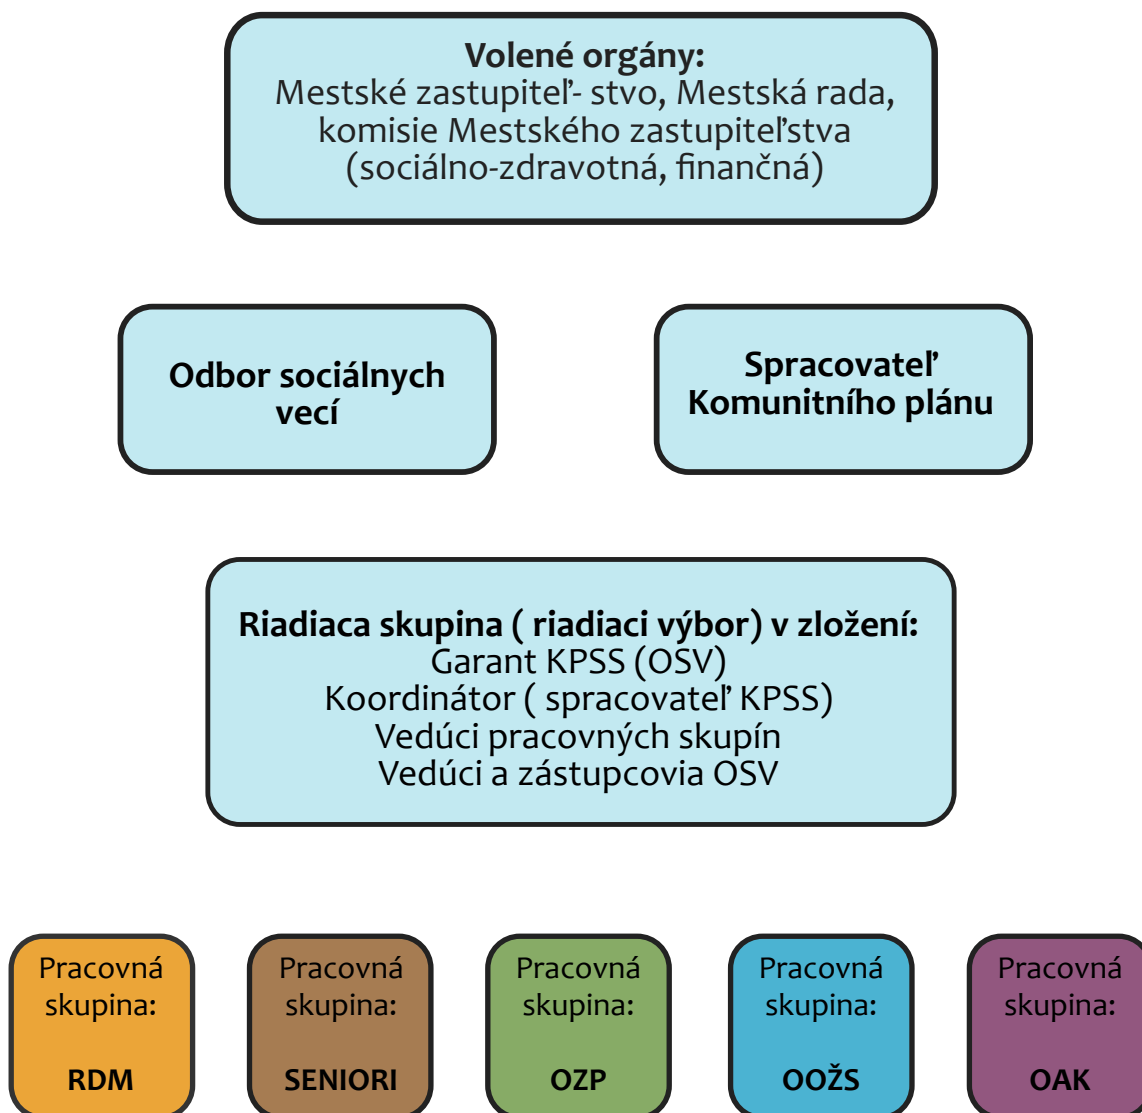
**Volené orgány:**
Mestské zastupiteľ- stvo, Mestská rada, komisie Mestského zastupiteľstva (sociálno-zdravotná, finančná)

**Odbor sociálnych vecí**

**Spracovateľ Komunitného plánu**

**Riadiaca skupina ( riadiaci výbor) v zložení:**
Garant KPSS (OSV)
Koordinátor ( spracovateľ KPSS)
Vedúci pracovných skupín
Vedúci a zástupcovia OSV

Pracovná skupina:

**RDM**

Pracovná skupina:

**SENIORI**

Pracovná skupina:

**OZP**

Pracovná skupina:

**OOŽS**

Pracovná skupina:

**OAK**